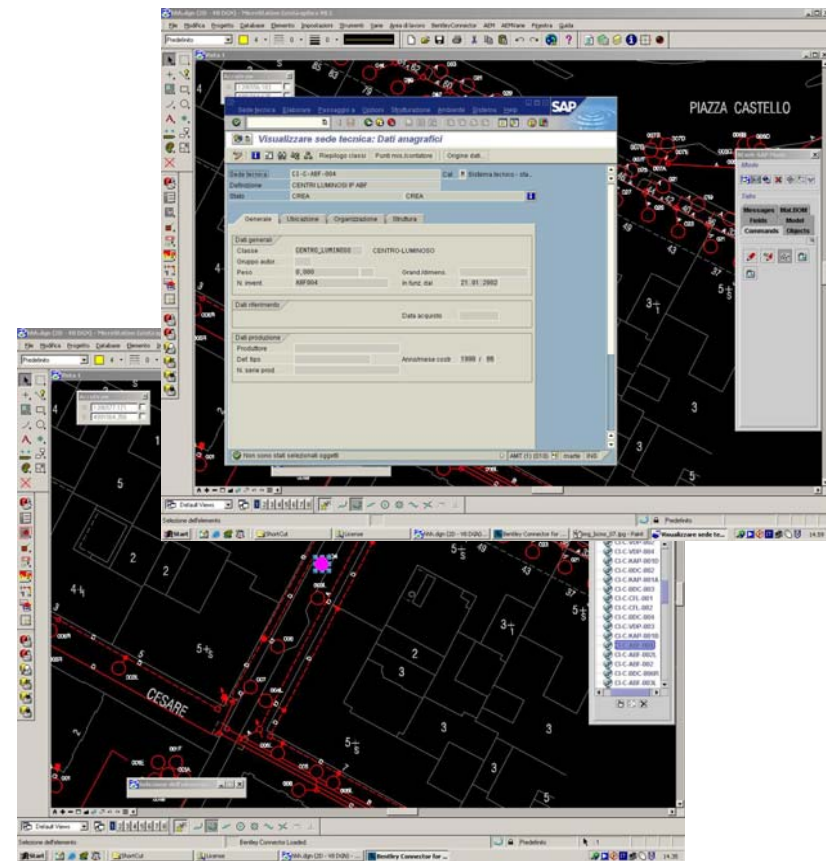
File Modifica Progetto Database Elemento Impostazioni Strumenti Sare Area di lavoro BentleyConnector ADM AEMicare Finestra Guida

Predefinito

PIAZZA CASTELLO

Sede tecnica Elaborare Passaggio a Opzioni Strutturazione Ambiente Sistema Help

SAP

Visualizzare sede tecnica: Dati anagrafici

Riepilogo classi Punti mis./contatore Origine dati

Sede tecnica CI-C-ABF-004 Cat. Sistema tecnico - sta...

Definizione CENTRI LUMINOSI IP ABF

Stato CREA CREA

Generale Ubicazione Organizzazione Struttura

Dati generali

Classe CENTRO_LUMINOSO CENTRO-LUMINOSO

Gruppo autor.

Peso 0,000 Grand./dimens.

N. invent. ABF004 In funz. dal 21.01.2002

Dati riferimento

Data acquisto

Dati produzione

Produttore

Def. tipo Anno/mese costr. 1900 / 00

N. serie prod.

Non sono stati selezionati oggetti

AMT (1) (010) marte INS

Messages MsLDOM

Fields Model

Commands Objects

Default Views

Selezione dell'elemento

Start ShortCut License Bentley Connector for ... Visualizzare sede te...

CI-C-VDP-003
CI-C-VDP-004
CI-C-RAP-001D
CI-C-BDC-002
CI-C-RAP-001A
CI-C-BDC-003
CI-C-CFL-001
CI-C-CFL-002
CI-C-BDC-004
CI-C-VDP-003
CI-C-RAP-001E
CI-C-ABF-003
CI-C-ABF-002
CI-C-BDC-006
CI-C-ABF-003L

CESARE

Selezione dell'elemento

Bentley Connector Loaded

Predefinito

14:35